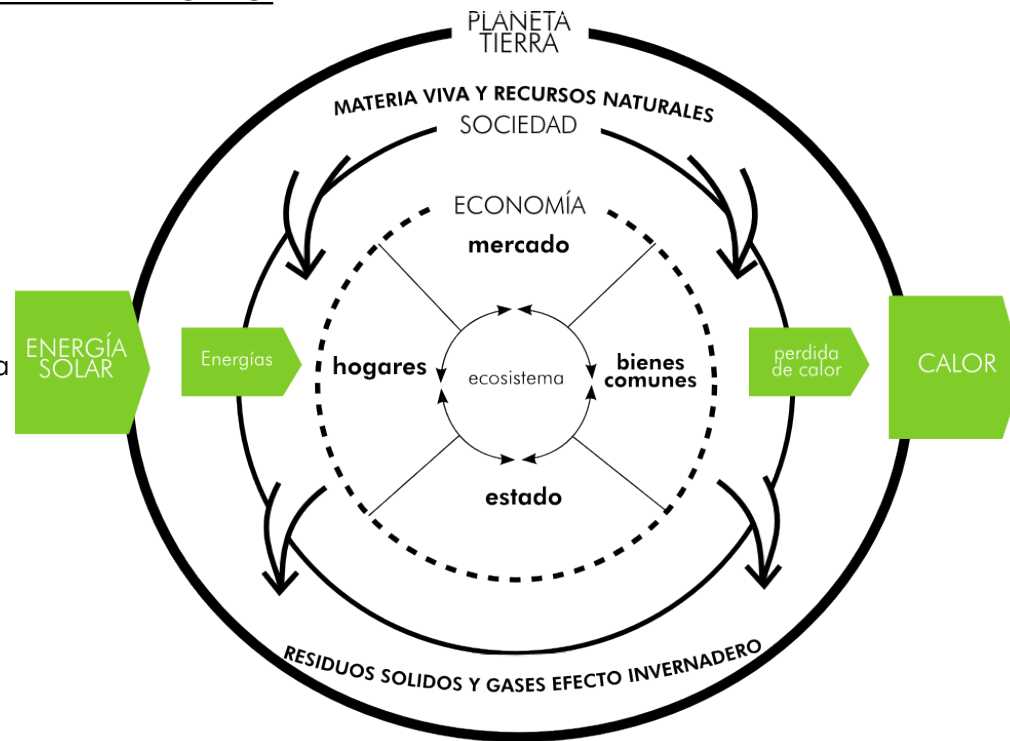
PLANETA TIERRA

MATERIA VIVA Y RECURSOS NATURALES

SOCIEDAD

ECONOMÍA

mercado

ENERGÍA SOLAR

Energías

hogares

ecosistema

bienes comunes

perdida de calor

CALOR

estado

RESIDUOS SOLIDOS Y GASES EFECTO INVERNADERO